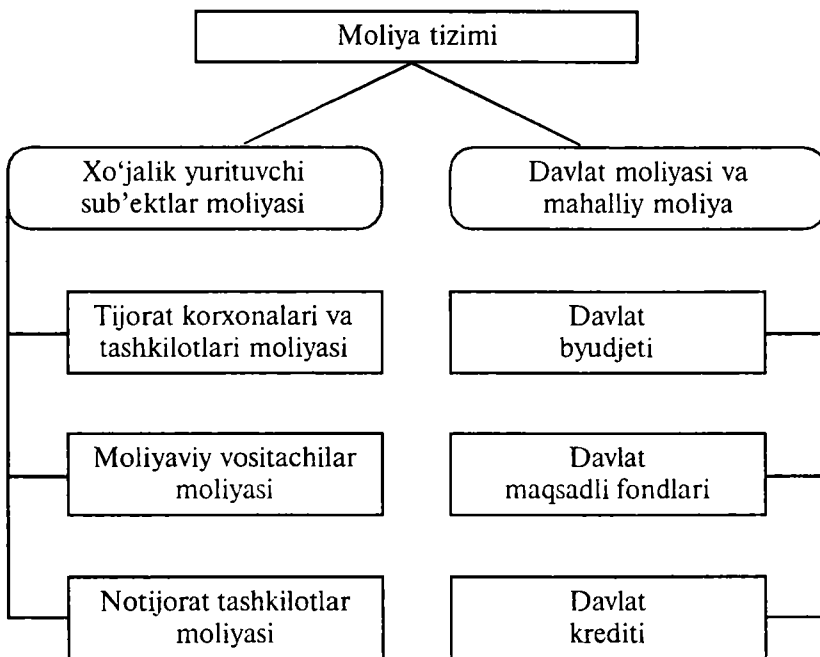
Moliya tizimi

Xo‘jalik yurituvchi sub’ektlar moliyasi

Davlat moliyasi va mahalliy moliya

Tijorat korxonalari va tashkilotlari moliyasi

Davlat byudjeti

Moliyaviy vositachilar moliyasi

Davlat maqsadli fondlari

Notijorat tashkilotlar moliyasi

Davlat krediti